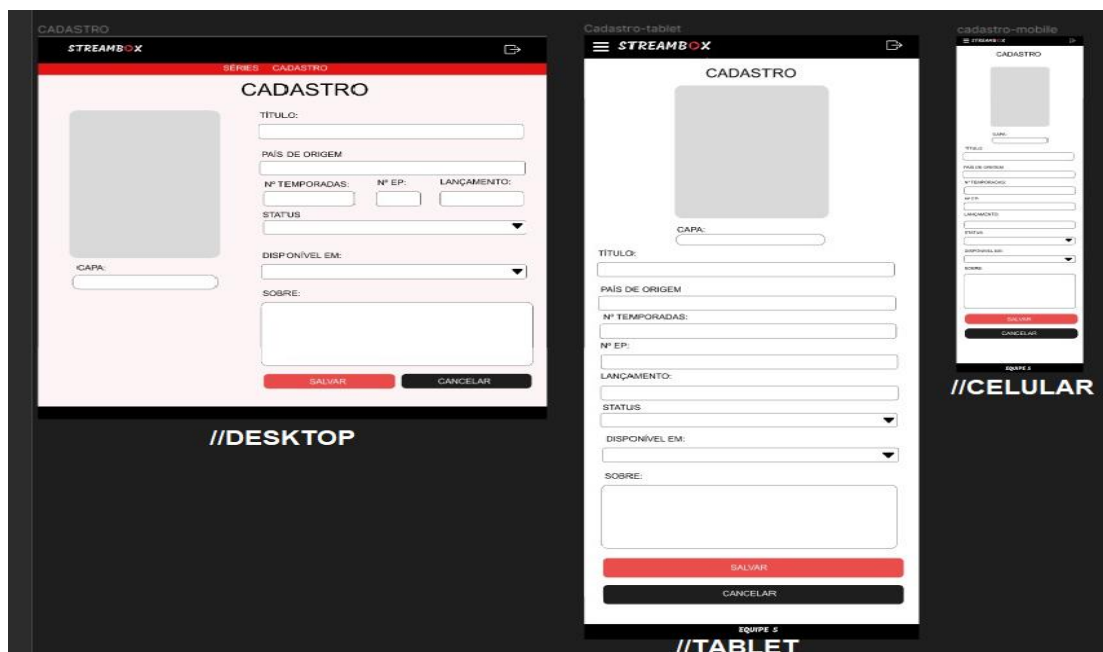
CADASTRO

STREAMBOX

SÉRIES CADASTRO

CADASTRO

TÍTULO:

PAÍS DE ORIGEM

Nº TEMPORADAS:

Nº EP:

LANÇAMENTO:

STATUS

CAPA:

DISPONÍVEL EM:

SOBRE:

SALVAR

CANCELAR

//DESKTOP

Cadastro-tablet

STREAMBOX

CADASTRO

CAPA:

TÍTULO:

PAÍS DE ORIGEM

Nº TEMPORADAS:

Nº EP:

LANÇAMENTO:

STATUS

DISPONÍVEL EM:

SOBRE:

SALVAR

CANCELAR

EQUIPE 5

//TABLET

cadastro-mobile

STREAMBOX

CADASTRO

CAPA:

TÍTULO

PAÍS DE ORIGEM

Nº TEMPORADAS

Nº EP

LANÇAMENTO

STATUS

DISPONÍVEL EM

SOBRE

SALVAR

CANCELAR

EQUIPE 5

//CELULAR